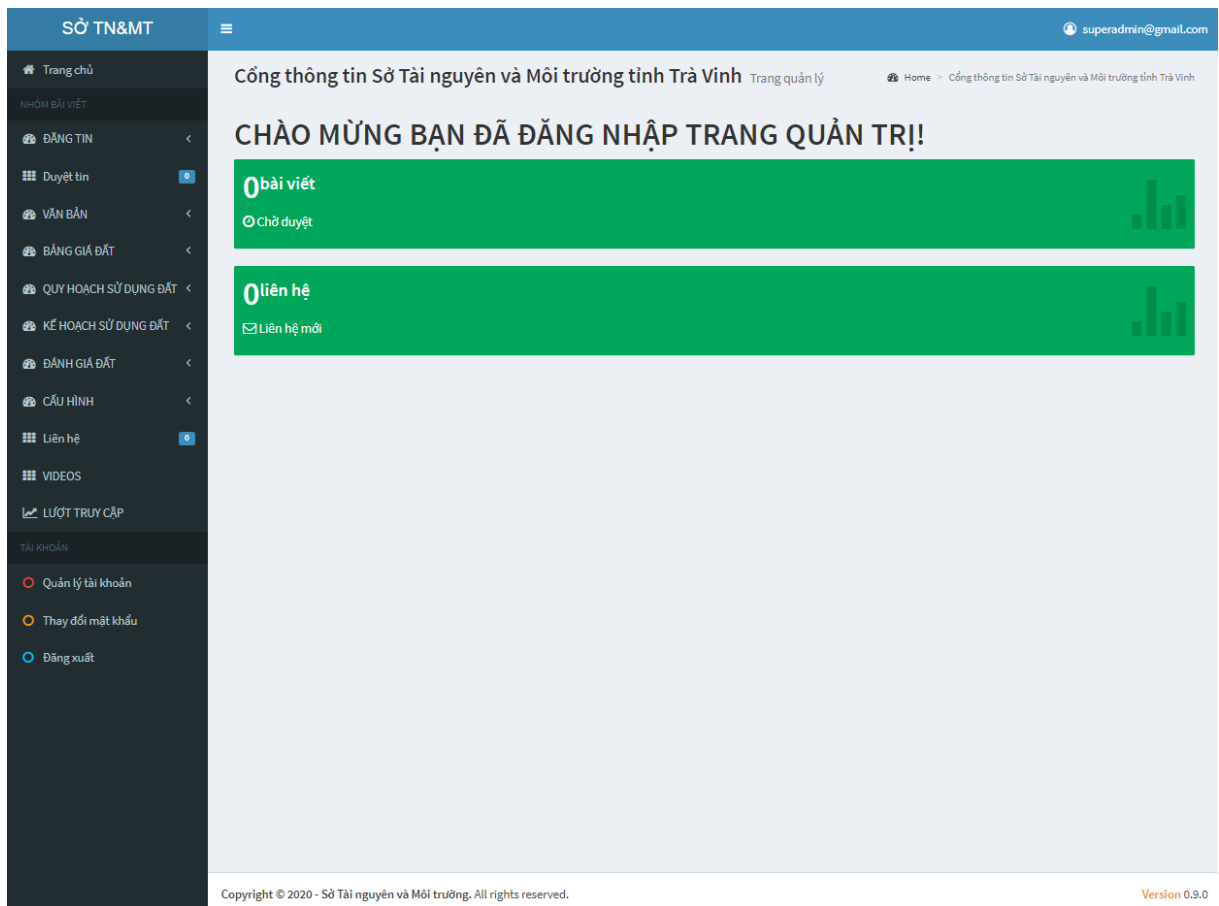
SỞ TN&MT

≡

superadmin@gmail.com

Trang chủ

NHÓM BÀI VIẾT

ĐĂNG TIN

Duyệt tin 0

VĂN BẢN

BẢNG GIÁ ĐẤT

QUY HOẠCH SỬ DỤNG ĐẤT

KẾ HOẠCH SỬ DỤNG ĐẤT

ĐÁNH GIÁ ĐẤT

CẤU HÌNH

Liên hệ 0

VIDEOS

LƯỢT TRUY CẬP

TÀI KHOẢN

Quản lý tài khoản

Thay đổi mật khẩu

Đăng xuất

Cổng thông tin Sở Tài nguyên và Môi trường tỉnh Trà Vinh Trang quản lý

Home > Cổng thông tin Sở Tài nguyên và Môi trường tỉnh Trà Vinh

CHÀO MỪNG BẠN ĐÃ ĐĂNG NHẬP TRANG QUẢN TRỊ!

0bài viết

Chờ duyệt

0liên hệ

Liên hệ mới

Copyright © 2020 - Sở Tài nguyên và Môi trường. All rights reserved.

Version 0.9.0